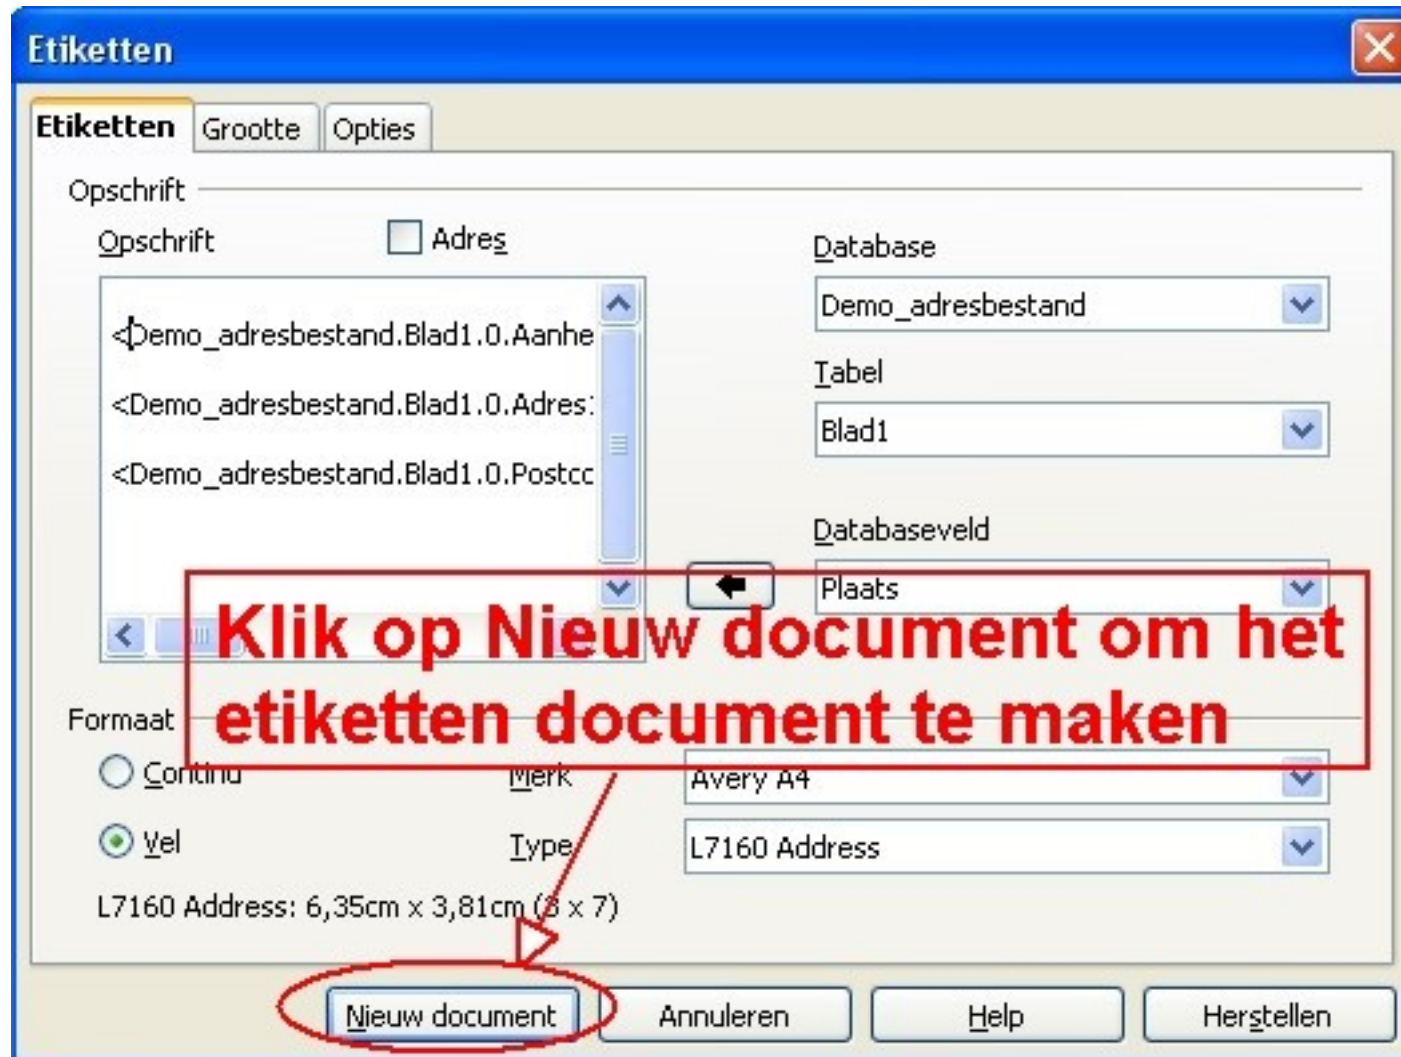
Etiketten

Etiketten | Grootte | Opties

Opschrift

Opschrift

Adres

<Demo_adresbestand.Blad1.0.Aanhe

<Demo_adresbestand.Blad1.0.Adres:

<Demo_adresbestand.Blad1.0.Postcc

Database

Demo_adresbestand

Tabel

Blad1

Databaseveld

Plaats

Klik op Nieuw document om het etiketten document te maken

Formaat

Continu

Merk

Avery A4

Vel

Type

L7160 Address

L7160 Address: 6,35cm x 3,81cm (3 x 7)

Nieuw document

Annuleren

Help

Herstellen